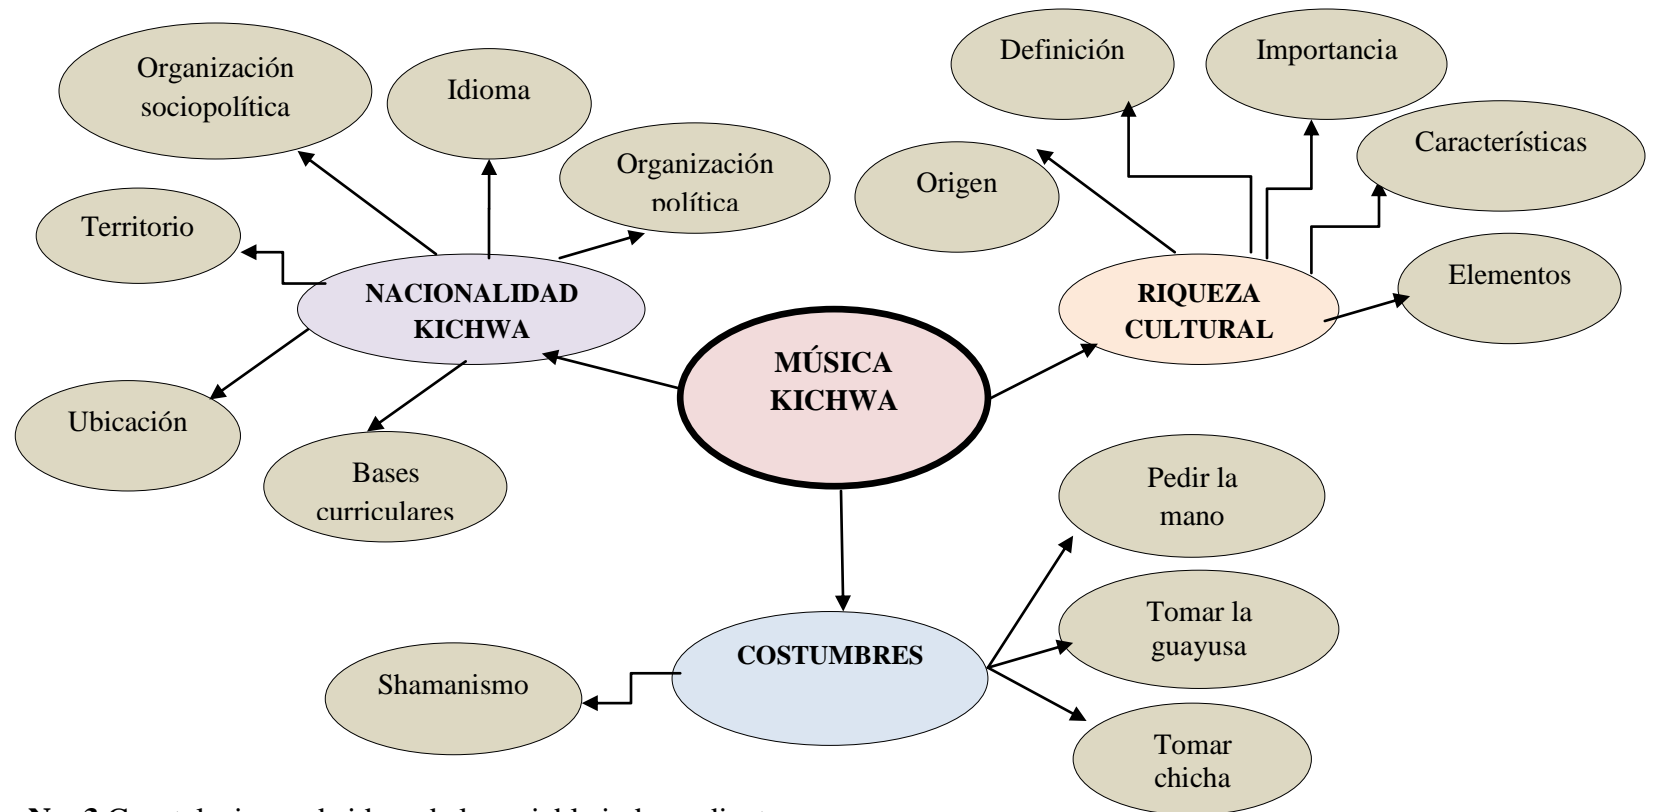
MÚSICA KICHWA

NACIONALIDAD KICHWA

Organización sociopolítica

Idioma

Organización política

Territorio

Ubicación

Bases curriculares

RIQUEZA CULTURAL

Definición

Importancia

Características

Origen

Elementos

COSTUMBRES

Shamanismo

Pedir la mano

Tomar la guayusa

Tomar chicha

N.- 3 Constelaciones de ideas de la variable independiente